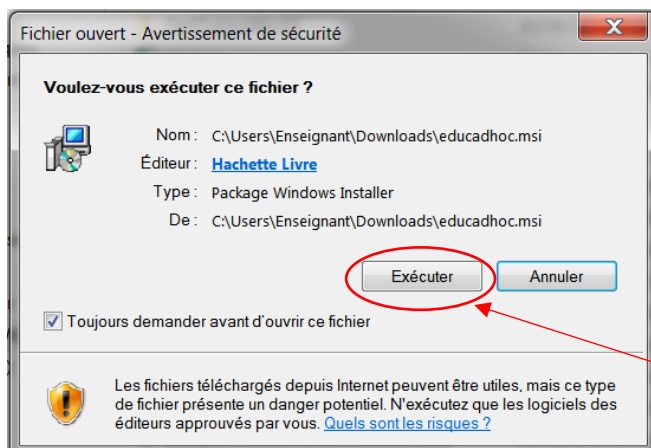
Fichier ouvert - Avertissement de sécurité

Voulez-vous exécuter ce fichier ?

Nom : C:\Users\Enseignant\Downloads\educadhoc.msi

Éditeur : Hachette Livre

Type : Package Windows Installer

De : C:\Users\Enseignant\Downloads\educadhoc.msi

Exécuter

Annuler

Toujours demander avant d'ouvrir ce fichier

Les fichiers téléchargés depuis Internet peuvent être utiles, mais ce type de fichier présente un danger potentiel. N'exécutez que les logiciels des éditeurs approuvés par vous. Quels sont les risques ?